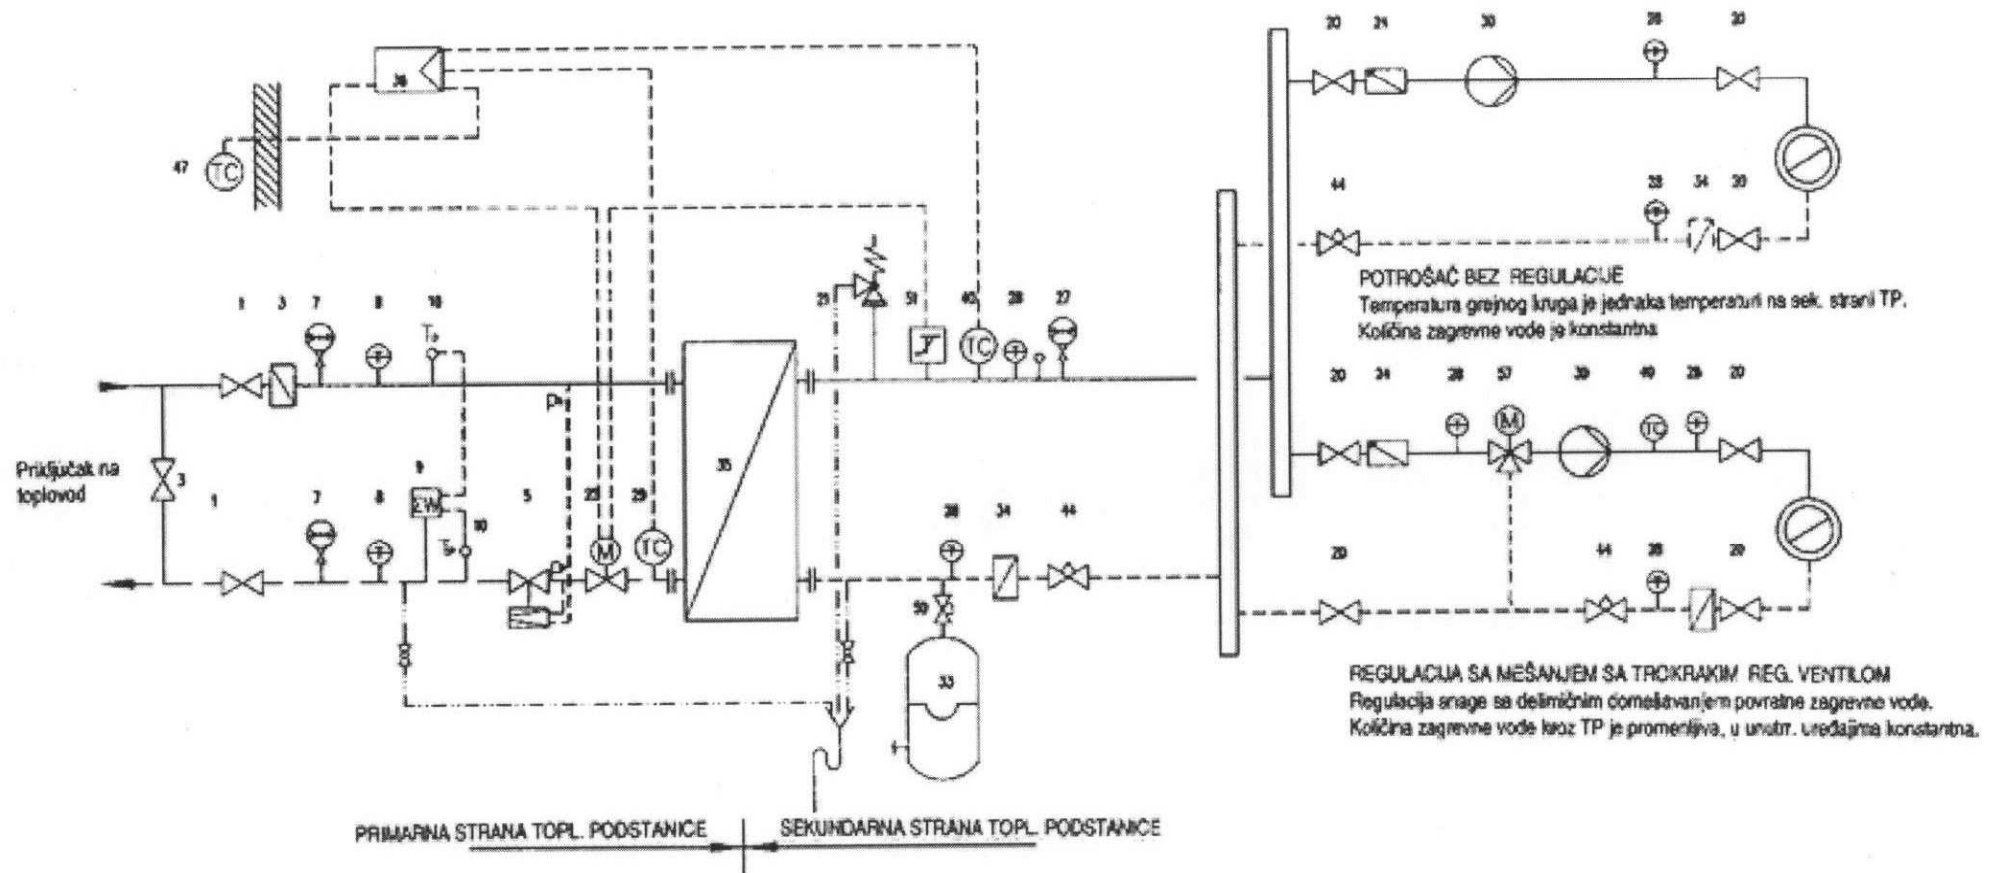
36
47
TC
1 3 7 8 10
$T_p$
Priključak na toplovod
3
1 7 8 9 10
$T_p$
$P_a$
5 25 29
M
TC
35
21 51 40 28 27
TC
28 34 44
50
33
PRIMARNA STRANA TOPL. PODSTANICE
SEKUNDARNA STRANA TOPL. PODSTANICE
20 24 30 28 20
44 28 34 30
POTROŠAČ BEZ REGULACIJE
Temperatura grejnog kruga je jednaka temperaturi na sek. strani TP.
Količina zagrevne vode je konstantna
20 24 28 57 39 40 28 20
M
TC
20 44 28 20
REGULACIJA SA MEŠANJEM SA TROKRAKIM REG. VENTILOM
Regulacija snage sa delimičnim domešavanjem povratne zagrevne vode.
Količina zagrevne vode kroz TP je promenljiva, u unutr. uređajima konstantna.